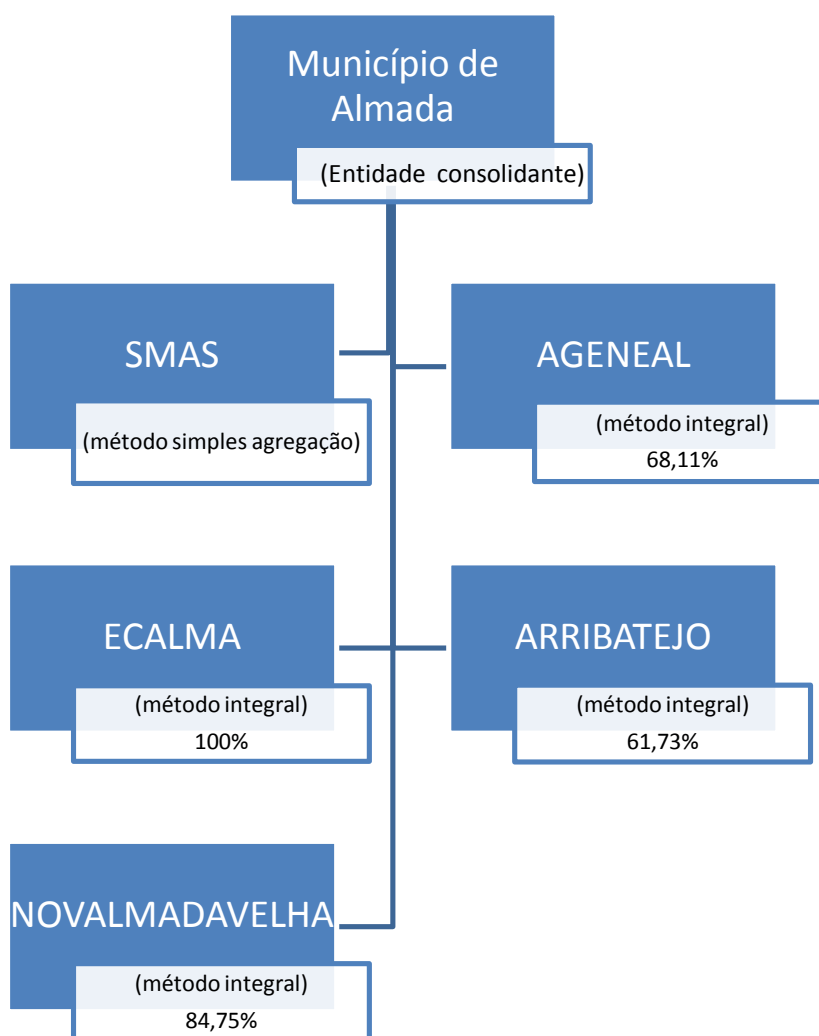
Município de Almada

(Entidade consolidante)

SMAS

(método simples agregação)

AGENEAL

(método integral)
68,11%

ECALMA

(método integral)
100%

ARRIBATEJO

(método integral)
61,73%

NOVALMADAVELHA

(método integral)
84,75%